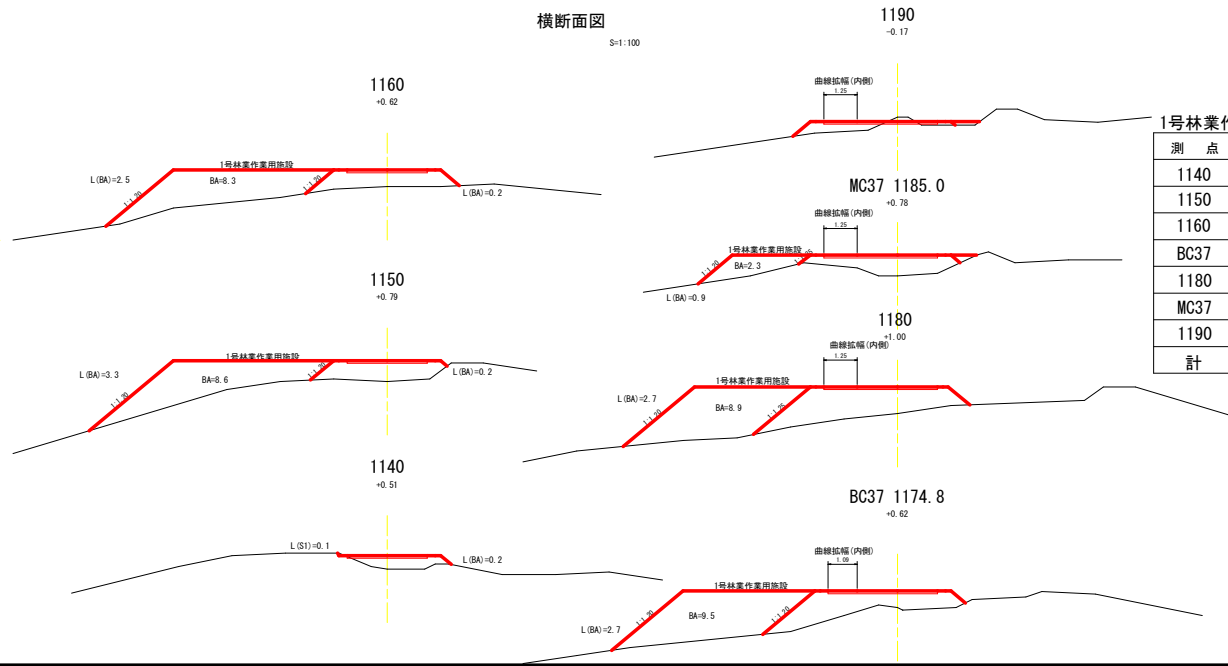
横断面図
S=1:100

1160
+0.62
1号林業作業用施設
L(BA)=2.5
BA=8.3
1:1.20
1:1.20
L(BA)=0.2

1150
+0.79
1号林業作業用施設
L(BA)=3.3
BA=8.6
1:1.20
1:1.20
L(BA)=0.2

1140
+0.51
L(S1)=0.1
L(BA)=0.2

1190
-0.17
曲線拡幅(内側)
1.25

MC37 1185.0
+0.78
曲線拡幅(内側)
1.25
1号林業作業用施設
1:1.20
BA=2.3
1:1.25
L(BA)=0.9

1180
+1.00
曲線拡幅(内側)
1.25
1号林業作業用施設
L(BA)=2.7
BA=8.9
1:1.20
1:1.25

BC37 1174.8
+0.62
曲線拡幅(内側)
1.09
1号林業作業用施設
1:1.20
BA=9.5
1:1.20
L(BA)=2.7

1号林業作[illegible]

| 測　点 |
|---|
| 1140 |
| 1150 |
| 1160 |
| BC37 |
| 1180 |
| MC37 |
| 1190 |
| 計 |